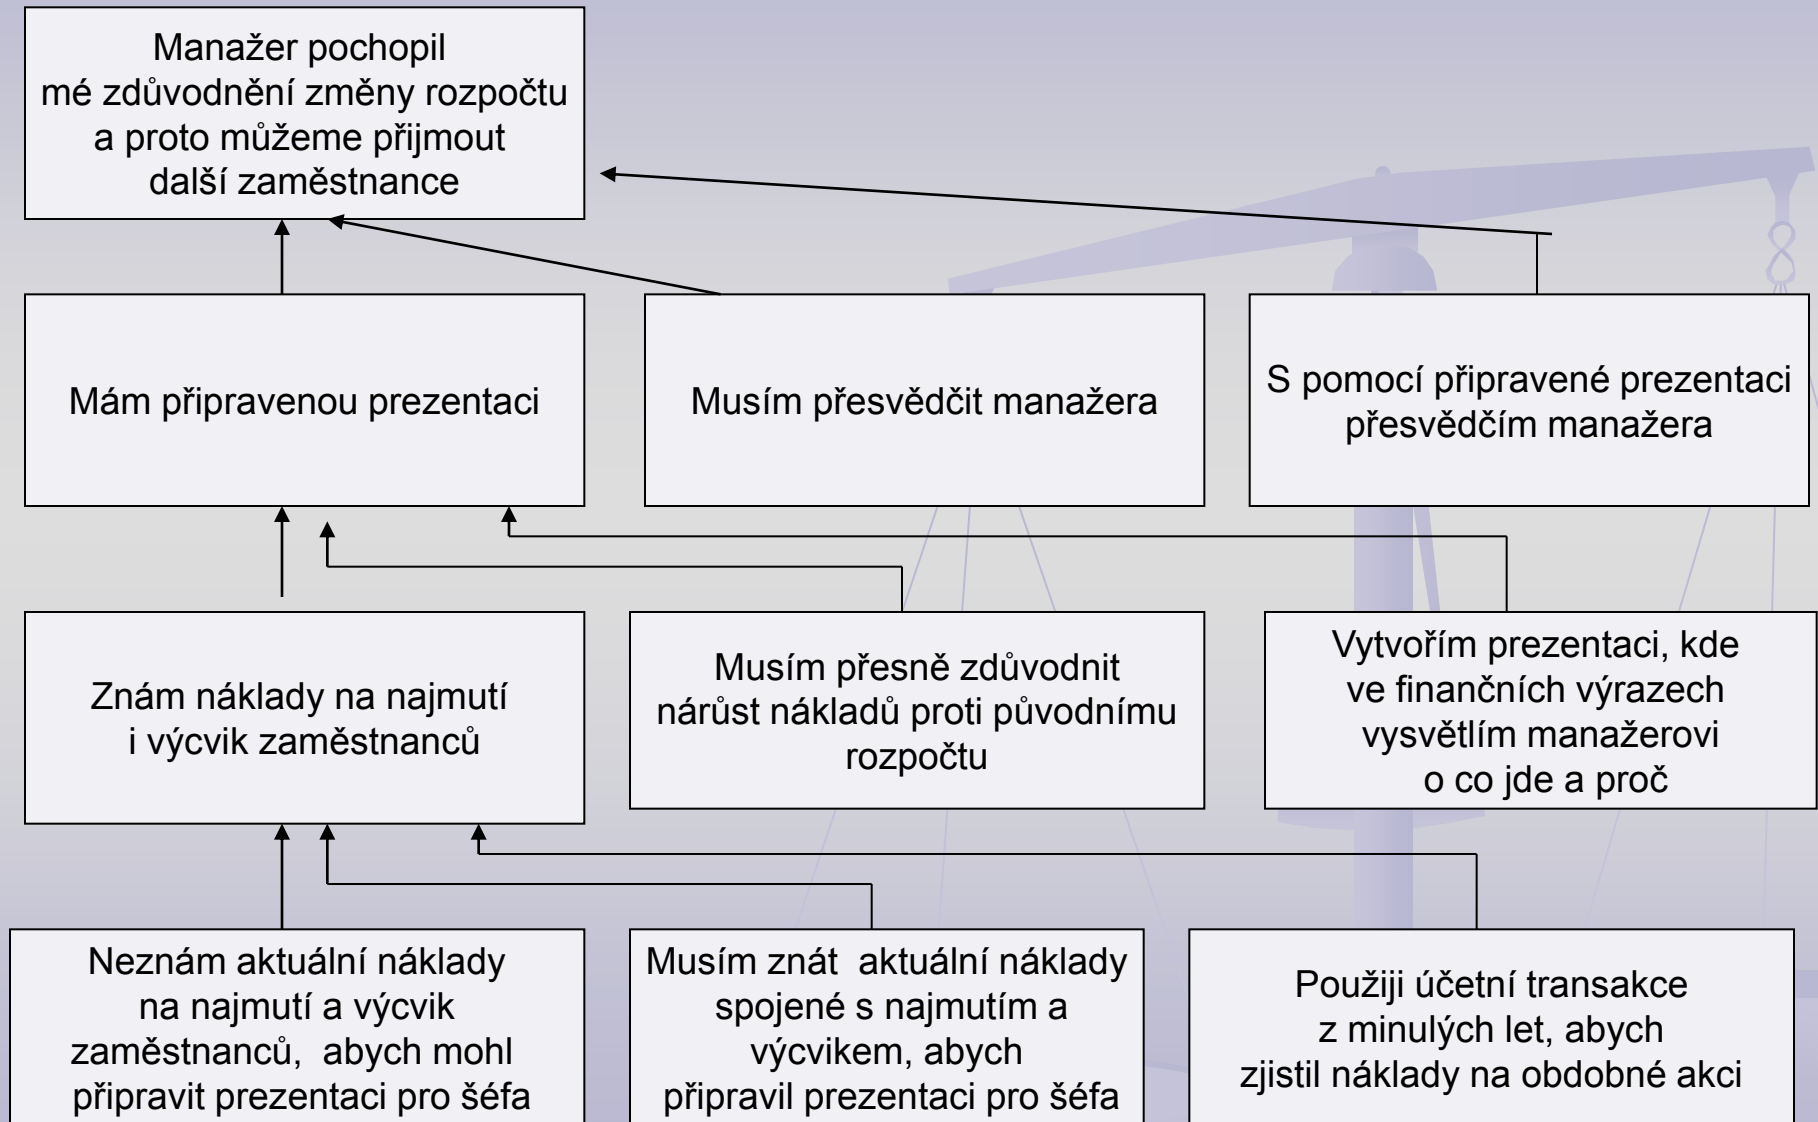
Manažer pochopil mé zdůvodnění změny rozpočtu a proto můžeme přijmout další zaměstnance

Mám připravenou prezentaci

Musím přesvědčit manažera

S pomocí připravené prezentaci přesvědčím manažera

Znám náklady na najmutí i výcvik zaměstnanců

Musím přesně zdůvodnit nárůst nákladů proti původnímu rozpočtu

Vytvořím prezentaci, kde ve finančních výrazech vysvětlím manažerovi o co jde a proč

Neznám aktuální náklady na najmutí a výcvik zaměstnanců, abych mohl připravit prezentaci pro šéfa

Musím znát aktuální náklady spojené s najmutím a výcvikem, abych připravil prezentaci pro šéfa

Použiji účetní transakce z minulých let, abych zjistil náklady na obdobné akci